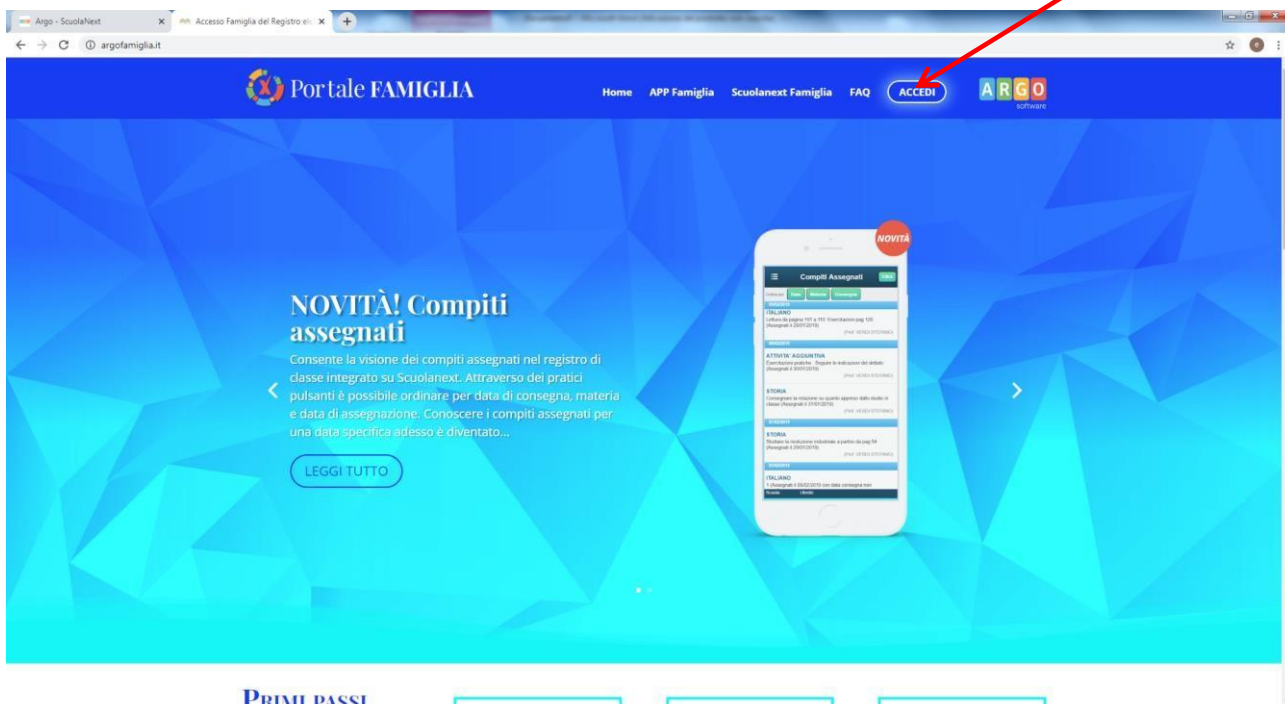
Argo - ScuolaNext
Accesso Famiglia del Registro ele
argofamiglia.it

Portale FAMIGLIA
Home APP Famiglia Scuolanext Famiglia FAQ ACCEDI
ARGO software

NOVITÀ! Compiti assegnati
Consente la visione dei compiti assegnati nel registro di classe integrato su Scuolanext. Attraverso dei pratici pulsanti è possibile ordinare per data di consegna, materia e data di assegnazione. Conoscere i compiti assegnati per una data specifica adesso è diventato...

LEGGI TUTTO

NOVITÀ
Compiti Assegnati
ITALIANO
ATTIVITA' AGGIUNTIVA
STORIA
STORIA
ITALIANO

PRIMI PASSI